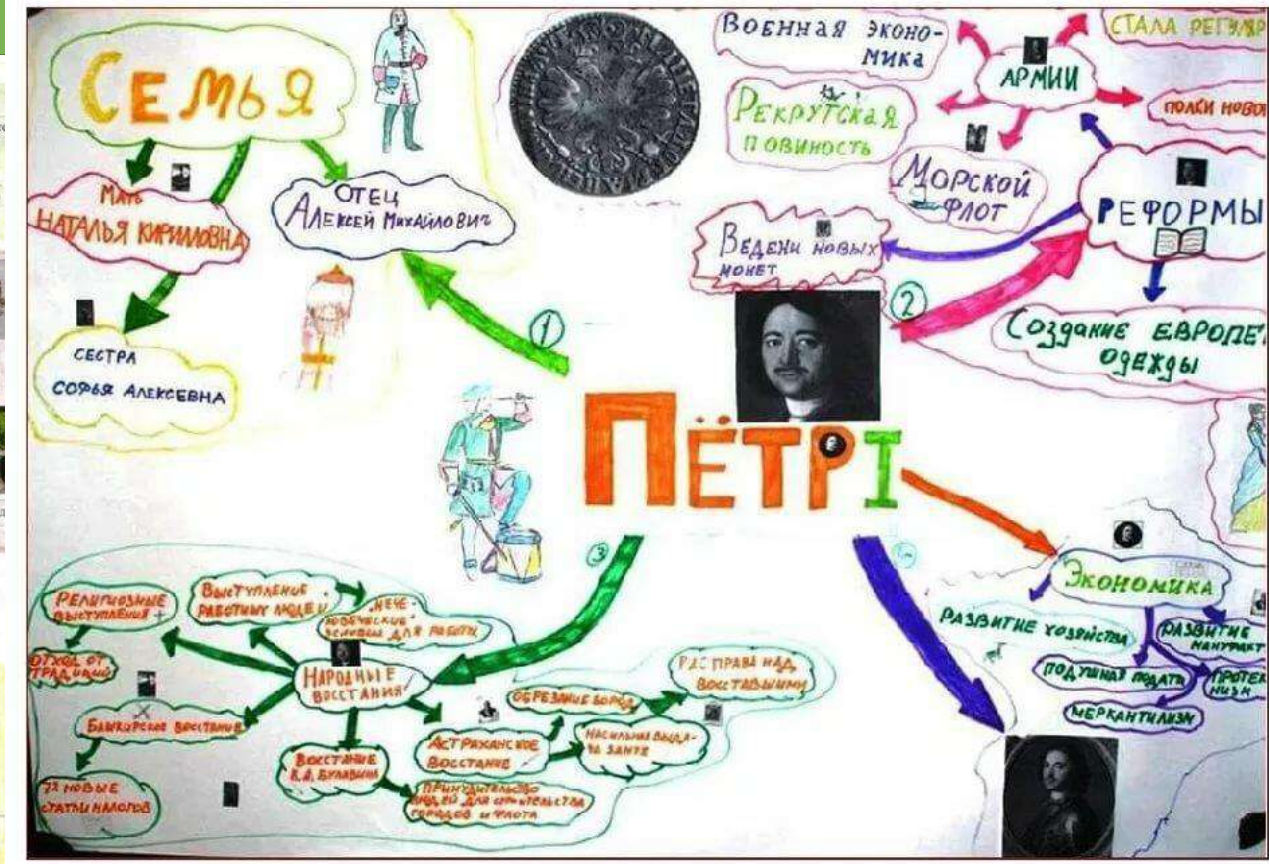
СЕМЬЯ

МАТЬ НАТАЛЬЯ КИРИЛЛОВНА

ОТЕЦ АЛЕКСЕЙ МИХАЙЛОВИЧ

СЕСТРА СОФЬЯ АЛЕКСЕЕВНА

1

ПЁТР I

2

ВОЕННАЯ ЭКОНОМИКА

СТАЛА РЕГУЛЯР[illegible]

АРМИИ

РЕКРУТСКАЯ ПОВИНОСТЬ

ПОЛКИ НОВО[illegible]

МОРСКОЙ ФЛОТ

РЕФОРМЫ

ВЕДЕНИ НОВЫХ МОНЕТ

СОЗДАНИЕ ЕВРОПЕ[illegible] ОДЕЖДЫ

ЭКОНОМИКА

РАЗВИТИЕ ХОЗЯЙСТВА

РАЗВИТИЕ МАНУФАКТ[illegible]

ПОДУШНАЯ ПОДАТЬ

ПРОТЕК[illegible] НИЗМ

МЕРКАНТИЛИЗМ

3

РЕЛИГИОЗНЫЕ ВЫСТУПЛЕНИЯ

ВЫСТУПЛЕНИЕ РАБОТНЫХ ЛЮДЕЙ

"НЕЧЕЛОВЕЧЕСКИЕ" УСЛОВИЯ ДЛЯ РАБОТЫ

ОТХОД ОТ ТРАДИЦИЙ

НАРОДНЫЕ ВОССТАНИЯ

РАСПРАВЫ НАД ВОССТАВШИМИ

ОБРЕЗАНИЕ БОРОД

БАШКИРСКОЕ ВОССТАНИЕ

АСТРАХАНСКОЕ ВОССТАНИЕ

НАСИЛЬНАЯ ВЫДАЧА ЗАМУЖ

ВОССТАНИЕ К.А. БУЛАВИНА

72 НОВЫЕ СТАТЬИ НАЛОГОВ

ПРИНУДИТЕЛЬНЫЙ СГОН ЛЮДЕЙ ДЛЯ СТРОИТЕЛЬСТВА ГОРОДОВ И ФЛОТА